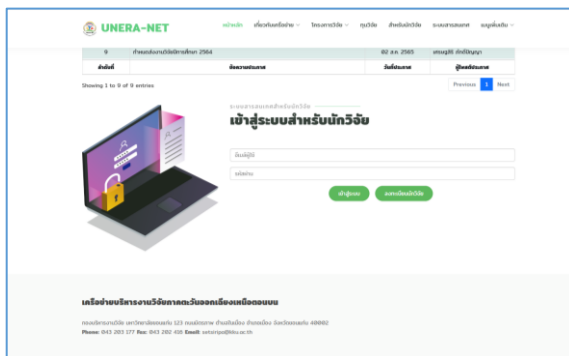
UNERA-NET

หน้าหลัก เกี่ยวกับเครือข่าย โครงการวิจัย ทุนวิจัย สำหรับนักวิจัย ระบบสารสนเทศ เมนูเพิ่มเติม

| 9 | กำหนดส่งงานวิจัยปีการศึกษา 2564 | 02 ส.ค. 2565 | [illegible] |
|---|---|---|---|
| ลำดับที่ | ชื่อความประกาศ | วันที่ประกาศ | ผู้ประกาศ |

Showing 1 to 9 of 9 entries

Previous 1 Next

ระบบสารสนเทศสำหรับนักวิจัย

เข้าสู่ระบบสำหรับนักวิจัย

ชื่อผู้ใช้

รหัสผ่าน

เข้าสู่ระบบ ลงทะเบียนนักวิจัย

เครือข่ายบริหารงานวิจัยภาคตะวันออกเฉียงเหนือตอนบน

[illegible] มหาวิทยาลัยขอนแก่น 123 ถนนมิตรภาพ ตำบลในเมือง อำเภอเมือง จังหวัดขอนแก่น 40002

Phone: 043 203 177 Fax: 043 202 418 Email: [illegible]@kku.ac.th